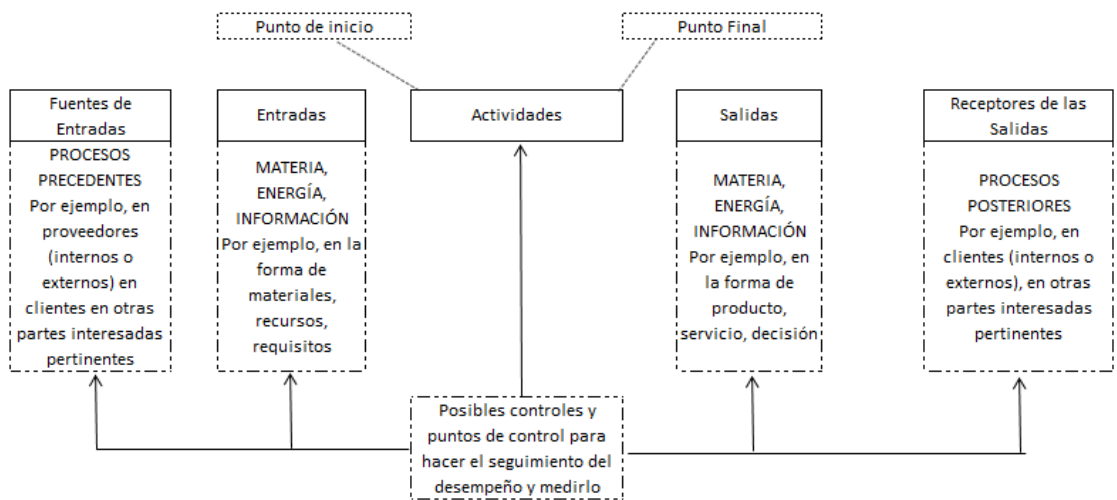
Punto de inicio

Punto Final

Fuentes de Entradas

PROCESOS PRECEDENTES
Por ejemplo, en proveedores (internos o externos) en clientes en otras partes interesadas pertinentes

Entradas

MATERIA, ENERGÍA, INFORMACIÓN
Por ejemplo, en la forma de materiales, recursos, requisitos

Actividades

Salidas

MATERIA, ENERGÍA, INFORMACIÓN
Por ejemplo, en la forma de producto, servicio, decisión

Receptores de las Salidas

PROCESOS POSTERIORES
Por ejemplo, en clientes (internos o externos), en otras partes interesadas pertinentes

Posibles controles y puntos de control para hacer el seguimiento del desempeño y medirlo